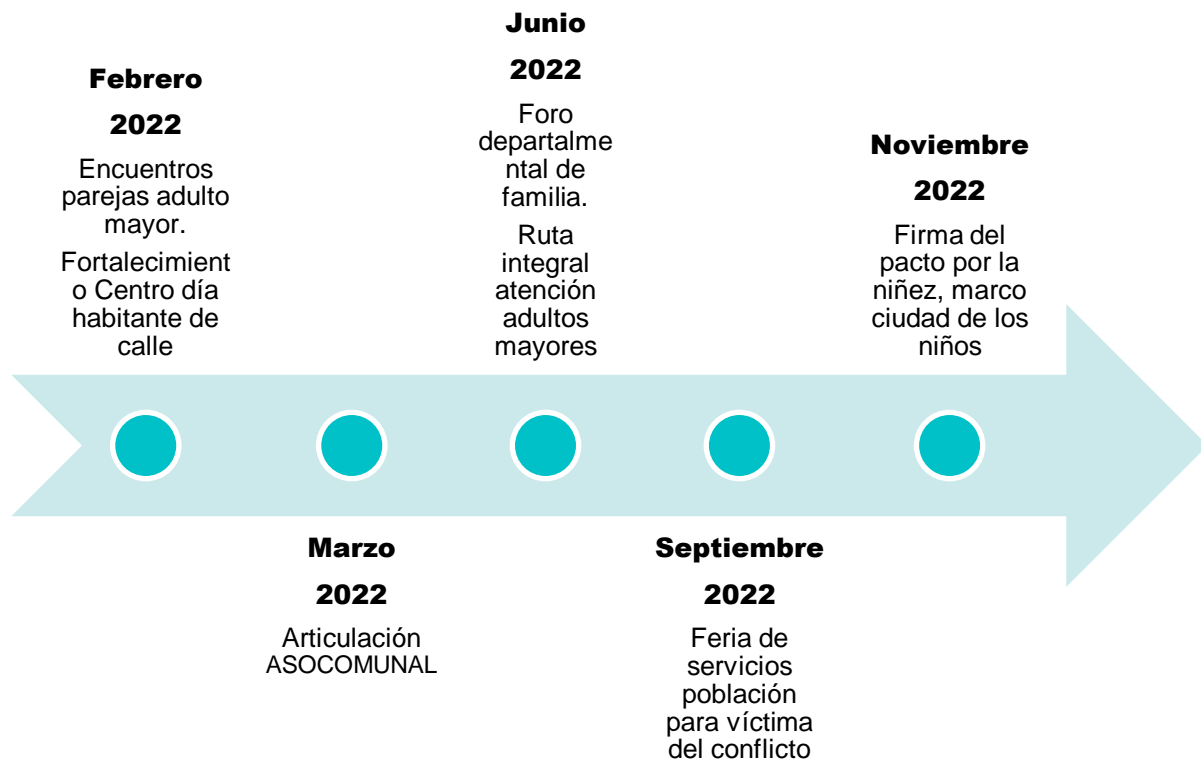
Febrero

2022

Encuentros parejas adulto mayor.

Fortalecimiento Centro día habitante de calle

Junio

2022

Foro departalmental de familia.

Ruta integral atención adultos mayores

Noviembre

2022

Firma del pacto por la niñez, marco ciudad de los niños

Marzo

2022

Articulación ASOCOMUNAL

Septiembre

2022

Feria de servicios población para víctima del conflicto